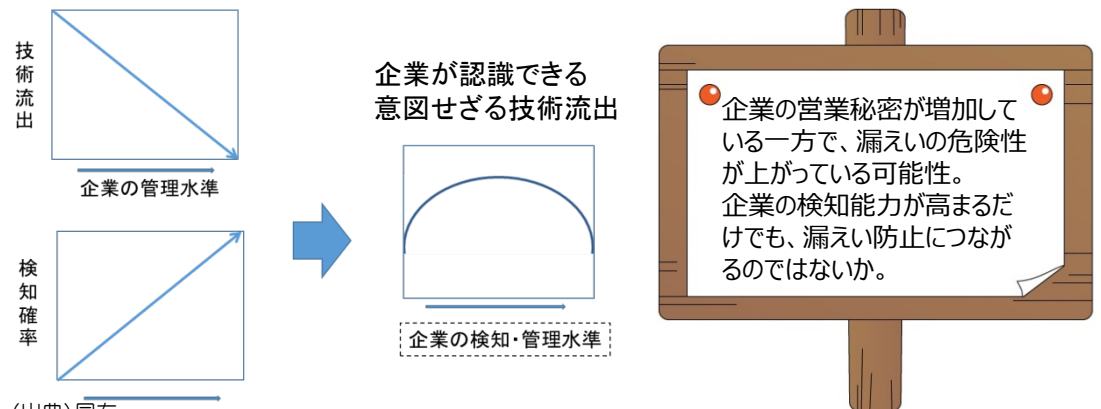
技術流出

企業の管理水準

検知確率

(出典)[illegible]

企業が認識できる
意図せざる技術流出

企業の検知･管理水準

企業の営業秘密が増加している一方で、漏えいの危険性が上がっている可能性。
企業の検知能力が高まるだけでも、漏えい防止につながるのではないか。